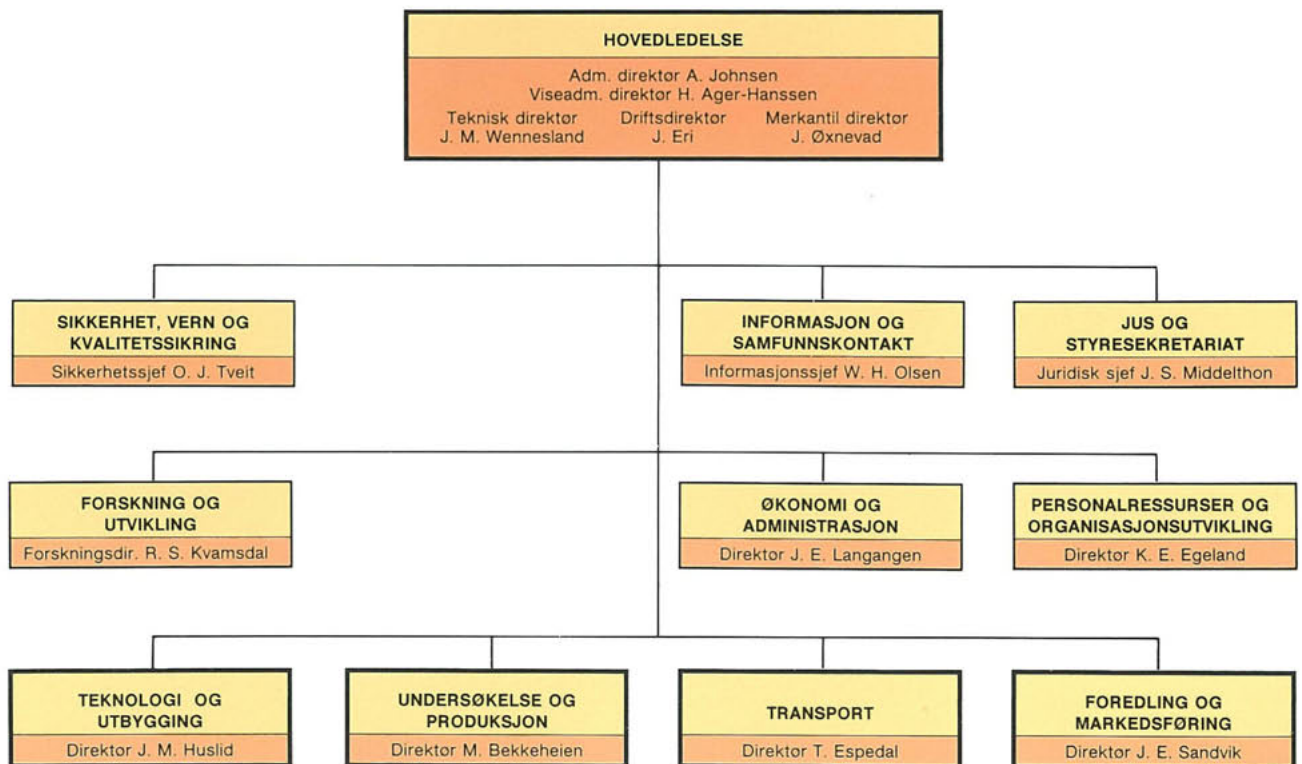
HOVEDLEDELSE

Adm. direktør A. Johnsen
Viseadm. direktør H. Ager-Hanssen
Teknisk direktør J. M. Wennesland
Driftsdirektør J. Eri
Merkantil direktør J. Øxnevad

SIKKERHET, VERN OG KVALITETSSIKRING
Sikkerhetssjef O. J. Tveit

INFORMASJON OG SAMFUNNSKONTAKT
Informasjonssjef W. H. Olsen

JUS OG STYRESEKRETARIAT
Juridisk sjef J. S. Middelthon

FORSKNING OG UTVIKLING
Forskningsdir. R. S. Kvamsdal

ØKONOMI OG ADMINISTRASJON
Direktør J. E. Langangen

PERSONALRESSURSER OG ORGANISASJONSUTVIKLING
Direktør K. E. Egeland

TEKNOLOGI OG UTBYGGING
Direktør J. M. Huslid

UNDERSØKELSE OG PRODUKSJON
Direktør M. Bekkeheien

TRANSPORT
Direktør T. Espedal

FOREDLING OG MARKEDSFØRING
Direktør J. E. Sandvik